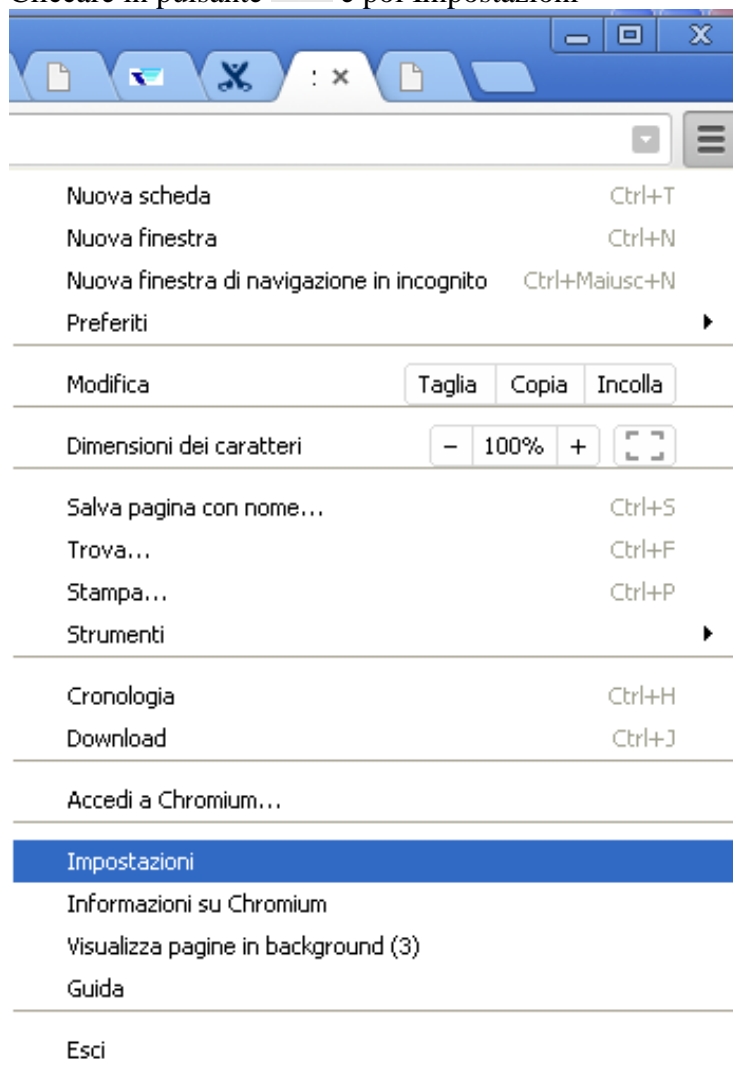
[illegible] il pulsante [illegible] e poi Impostazioni

: ×

Nuova scheda Ctrl+T
Nuova finestra Ctrl+N
Nuova finestra di navigazione in incognito Ctrl+Maiusc+N
Preferiti

Modifica | Taglia | Copia | Incolla

Dimensioni dei caratteri | − | 100% | +

Salva pagina con nome... Ctrl+S
Trova... Ctrl+F
Stampa... Ctrl+P
Strumenti

Cronologia Ctrl+H
Download Ctrl+J

Accedi a Chromium...

Impostazioni
Informazioni su Chromium
Visualizza pagine in background (3)
Guida

Esci